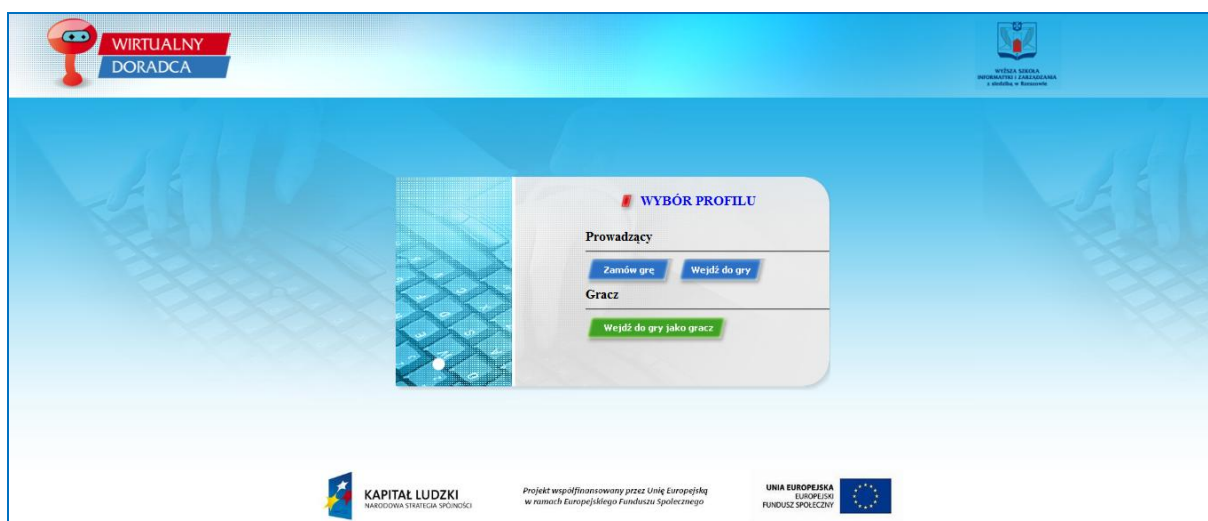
WIRTUALNY
DORADCA

WYŻSZA SZKOŁA
INFORMATYKI I ZARZĄDZANIA
z siedzibą w Rzeszowie

WYBÓR PROFILU

Prowadzący

Zamów grę

Wejdź do gry

Gracz

Wejdź do gry jako gracz

KAPITAŁ LUDZKI
NARODOWA STRATEGIA SPÓJNOŚCI

Projekt współfinansowany przez Unię Europejską w ramach Europejskiego Funduszu Społecznego

UNIA EUROPEJSKA
EUROPEJSKI
FUNDUSZ SPOŁECZNY